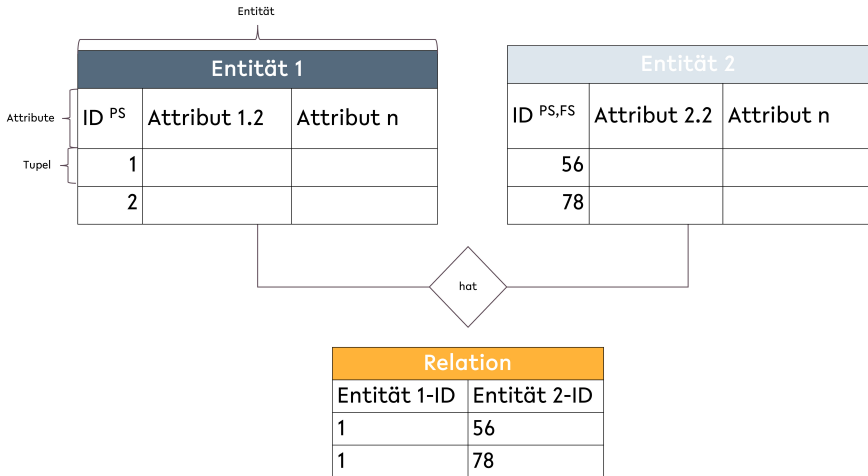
Entität

Attribute

Tupel

| Entität 1 | | |
|---|---|---|
| ID $^{PS}$ | Attribut 1.2 | Attribut n |
| 1 | | |
| 2 | | |

| Entität 2 | | |
|---|---|---|
| ID $^{PS,FS}$ | Attribut 2.2 | Attribut n |
| 56 | | |
| 78 | | |

hat

| Relation | |
|---|---|
| Entität 1-ID | Entität 2-ID |
| 1 | 56 |
| 1 | 78 |